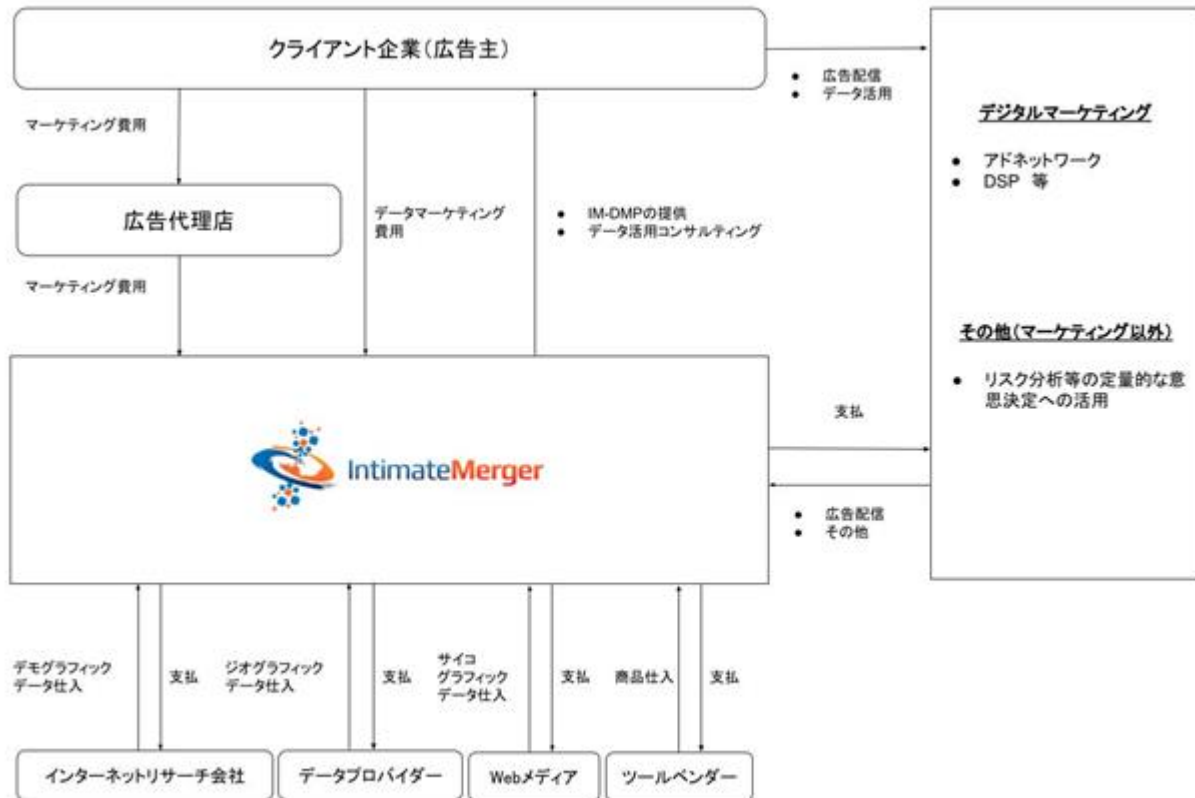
クライアント企業(広告主)

• 広告配信
• データ活用

デジタルマーケティング

• アドネットワーク
• DSP 等

マーケティング費用

広告代理店

データマーケティング費用

• IM-DMPの提供
• データ活用コンサルティング

マーケティング費用

その他(マーケティング以外)

• リスク分析等の定量的な意思決定への活用

支払

IntimateMerger

• 広告配信
• その他

デモグラフィックデータ仕入

支払

ジオグラフィックデータ仕入

支払

サイコグラフィックデータ仕入

支払

商品仕入

支払

インターネットリサーチ会社

データプロバイダー

Webメディア

ツールベンダー